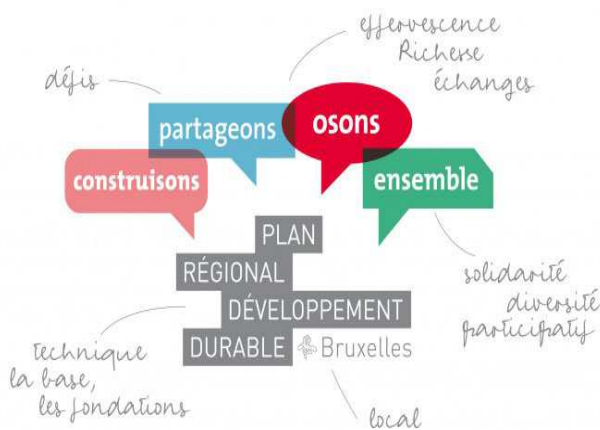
effervescence
Richesse
échanges

défis

partageons

osons

construisons

ensemble

PLAN
RÉGIONAL
DÉVELOPPEMENT
DURABLE

Bruxelles

solidarité
diversité
participatif

technique
la base,
les fondations

local